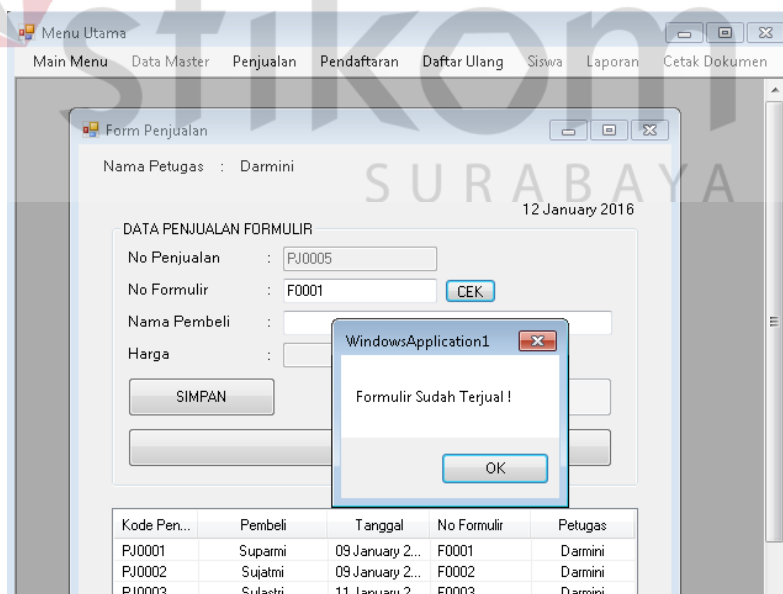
stikom
SURABAYA

Menu Utama

Main Menu   Data Master   Penjualan   Pendaftaran   Daftar Ulang   Siswa   Laporan   Cetak Dokumen

Form Penjualan

Nama Petugas : Darmini

12 January 2016

DATA PENJUALAN FORMULIR

No Penjualan : PJ0005

No Formulir : F0001 CEK

Nama Pembeli :

Harga :

SIMPAN

WindowsApplication1

Formulir Sudah Terjual !

OK

| Kode Pen... | Pembeli | Tanggal | No Formulir | Petugas |
|---|---|---|---|---|
| PJ0001 | Suparmi | 09 January 2... | F0001 | Darmini |
| PJ0002 | Sujatmi | 09 January 2... | F0002 | Darmini |
| PJ0003 | Sulastri | 11 January 2... | F0003 | Darmini |